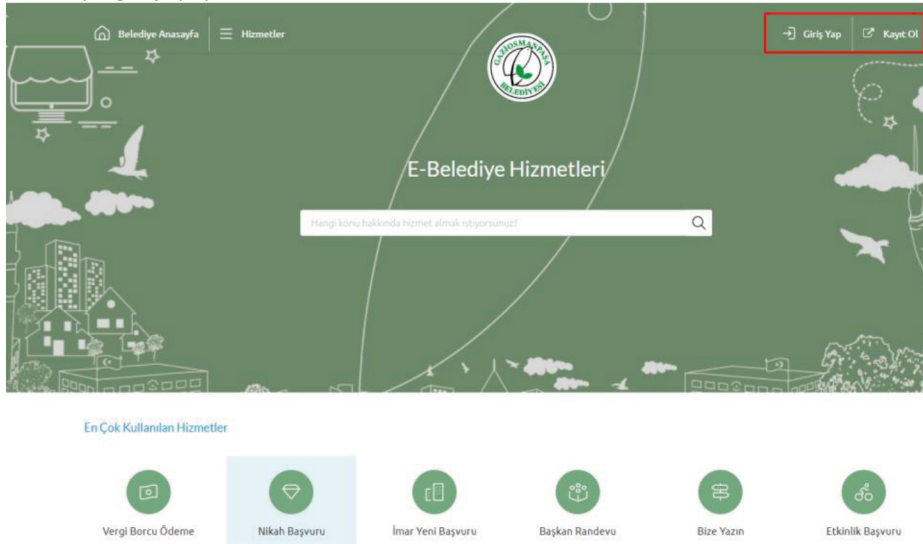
Belediye Anasayfa
Hizmetler
Giriş Yap
Kayıt Ol

GAZİOSMANPAŞA BELEDİYESİ

E-Belediye Hizmetleri

Hangi konu hakkında hizmet almak istiyorsunuz?

En Çok Kullanılan Hizmetler

Vergi Borcu Ödeme
Nikah Başvuru
İmar Yeni Başvuru
Başkan Randevu
Bize Yazın
Etkinlik Başvuru